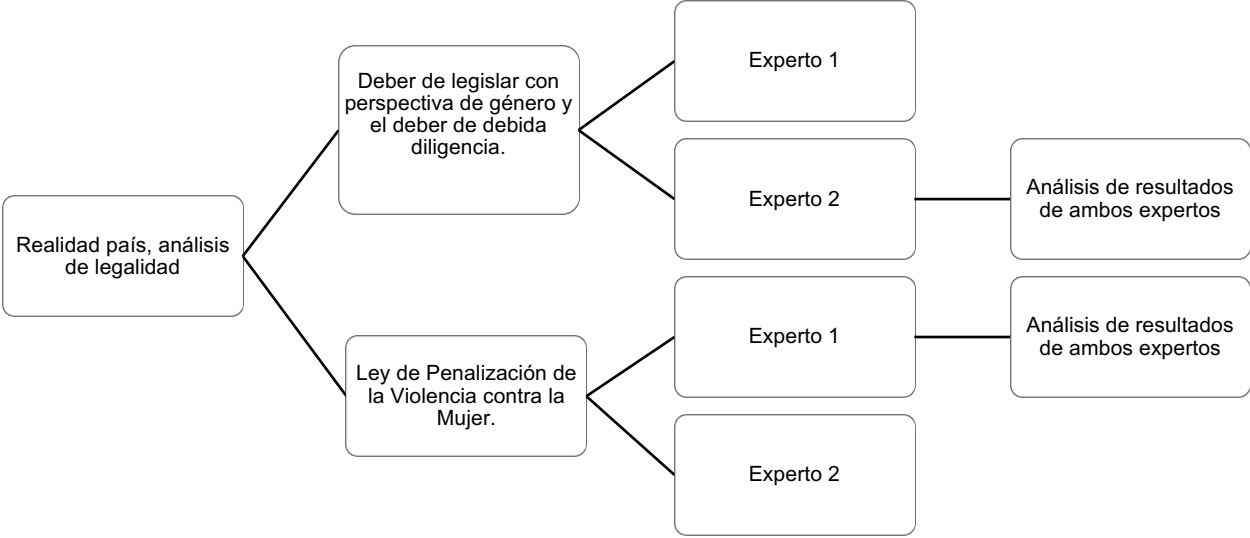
Realidad país, análisis de legalidad

Deber de legislar con perspectiva de género y el deber de debida diligencia.

Experto 1

Experto 2

Análisis de resultados de ambos expertos

Ley de Penalización de la Violencia contra la Mujer.

Experto 1

Análisis de resultados de ambos expertos

Experto 2